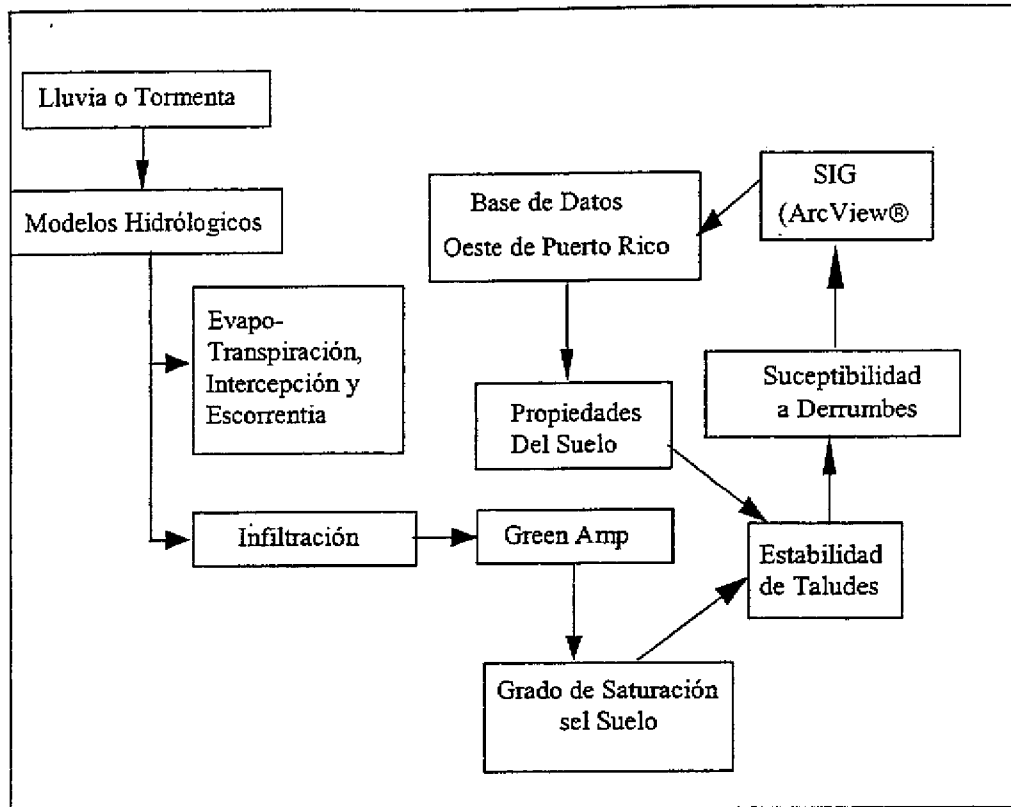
Lluvia o Tormenta

Modelos Hidrólogicos

Evapo-Transpiración, Intercepción y Escorrentia

Infiltración

Green Amp

Grado de Saturación sel Suelo

Base de Datos Oeste de Puerto Rico

Propiedades Del Suelo

SIG (ArcView®

Suceptibilidad a Derrumbes

Estabilidad de Taludes